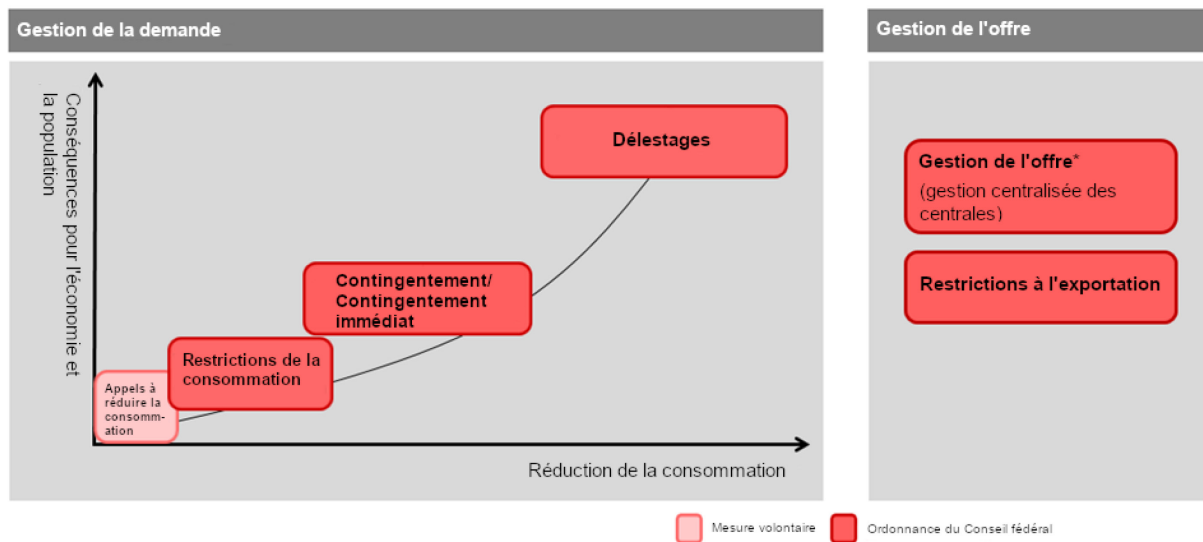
Gestion de la demande

Conséquences pour l'économie et la population

Délestages

Contingentement/ Contingentement immédiat

Restrictions de la consommation

Appels à réduire la consommation

Réduction de la consommation

Gestion de l'offre

Gestion de l'offre*
(gestion centralisée des centrales)

Restrictions à l'exportation

Mesure volontaire

Ordonnance du Conseil fédéral